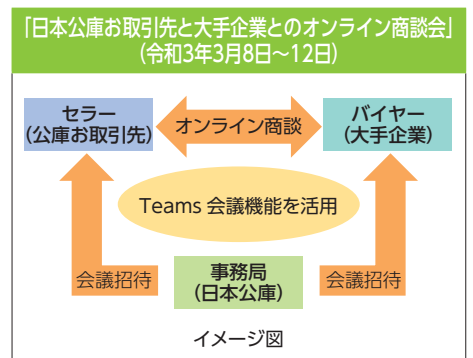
「日本公庫お取引先と大手企業とのオンライン商談会」
（令和3年3月8日～12日）

セラー
（公庫お取引先）

オンライン商談

バイヤー
（大手企業）

Teams 会議機能を活用

会議招待

事務局
（日本公庫）

会議招待

イメージ図